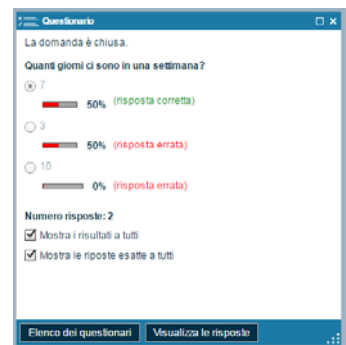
Questionario

La domanda è chiusa.

Quanti giorni ci sono in una settimana?

7
50% (risposta corretta)

3
50% (risposta errata)

10
0% (risposta errata)

Numero risposte: 2

Mostra i risultati a tutti

Mostra le riposte esatte a tutti

Elenco dei questionari
Visualizza le risposte